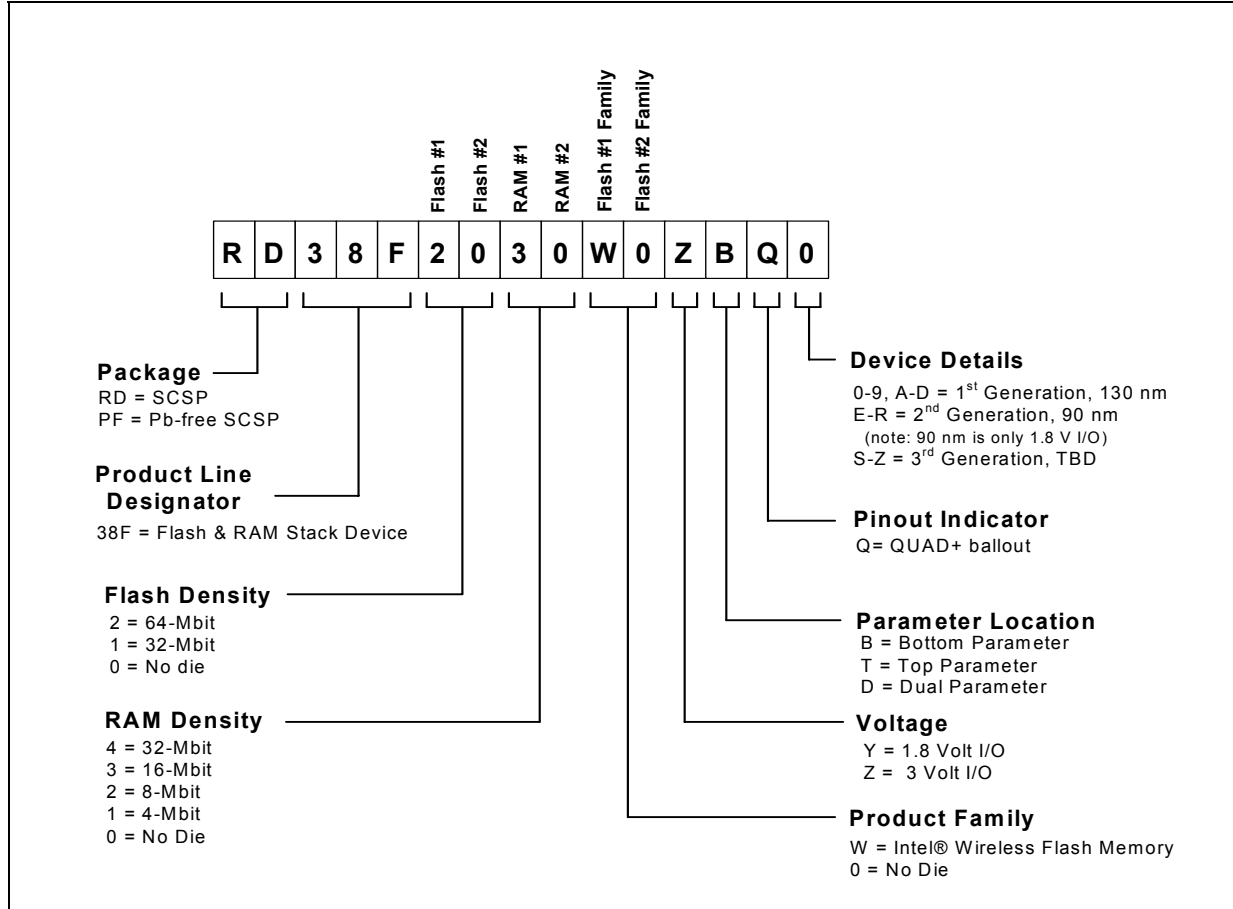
Flash #1
Flash #2
RAM #1
RAM #2
Flash #1 Family
Flash #2 Family

| R | D | 3 | 8 | F | 2 | 0 | 3 | 0 | W | 0 | Z | B | Q | 0 |
|---|---|---|---|---|---|---|---|---|---|---|---|---|---|---|

**Package**
RD = SCSP
PF = Pb-free SCSP

**Product Line Designator**
38F = Flash & RAM Stack Device

**Flash Density**
2 = 64-Mbit
1 = 32-Mbit
0 = No die

**RAM Density**
4 = 32-Mbit
3 = 16-Mbit
2 = 8-Mbit
1 = 4-Mbit
0 = No Die

**Device Details**
0-9, A-D = 1$^{st}$ Generation, 130 nm
E-R = 2$^{nd}$ Generation, 90 nm
(note: 90 nm is only 1.8 V I/O)
S-Z = 3$^{rd}$ Generation, TBD

**Pinout Indicator**
Q= QUAD+ ballout

**Parameter Location**
B = Bottom Parameter
T = Top Parameter
D = Dual Parameter

**Voltage**
Y = 1.8 Volt I/O
Z = 3 Volt I/O

**Product Family**
W = Intel® Wireless Flash Memory
0 = No Die